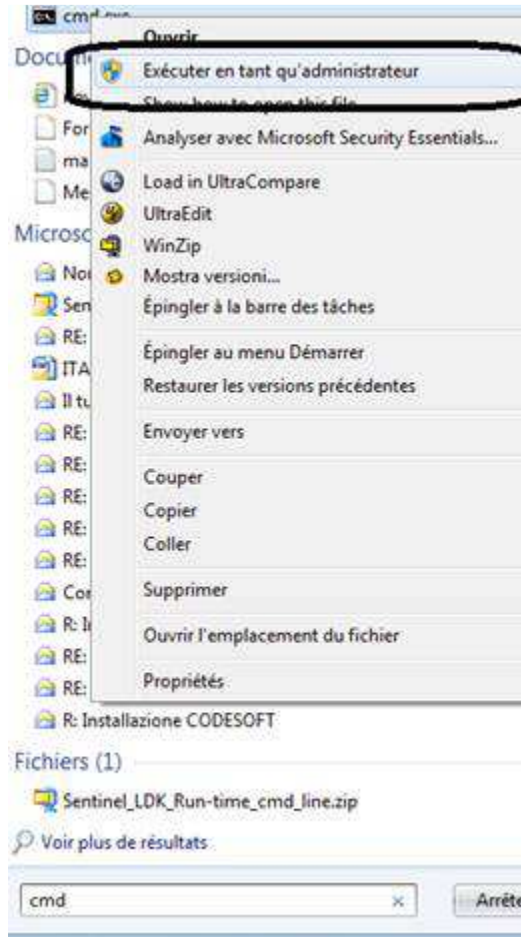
cmd.exe
Docu
For
ma
Me
Microsc
Noi
Sen
RE:
ITA
Il tu
RE:
RE:
RE:
RE:
RE:
Cor
R: I
RE:
RE:
R: Installazione CODESOFT
Fichiers (1)
Sentinel_LDK_Run-time_cmd_line.zip
Voir plus de résultats
cmd
Arrête

Ouvrir
Exécuter en tant qu'administrateur
Show how to open this file
Analyser avec Microsoft Security Essentials...
Load in UltraCompare
UltraEdit
WinZip
Mostra versioni...
Épingler à la barre des tâches
Épingler au menu Démarrer
Restaurer les versions précédentes
Envoyer vers
Couper
Copier
Coller
Supprimer
Ouvrir l'emplacement du fichier
Propriétés